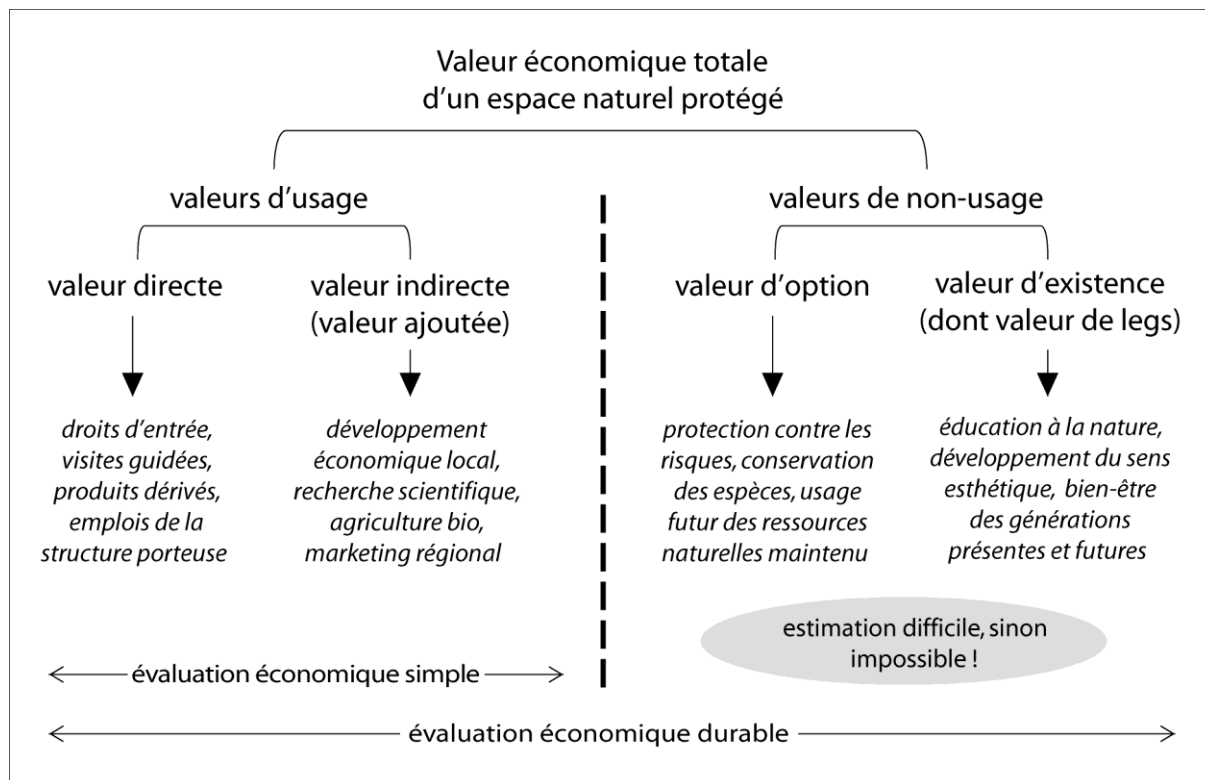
Valeur économique totale d'un espace naturel protégé

valeurs d'usage

valeur directe

droits d'entrée, visites guidées, produits dérivés, emplois de la structure porteuse

valeur indirecte (valeur ajoutée)

développement économique local, recherche scientifique, agriculture bio, marketing régional

valeurs de non-usage

valeur d'option

protection contre les risques, conservation des espèces, usage futur des ressources naturelles maintenu

valeur d'existence (dont valeur de legs)

éducation à la nature, développement du sens esthétique, bien-être des générations présentes et futures

estimation difficile, sinon impossible !

évaluation économique simple

évaluation économique durable